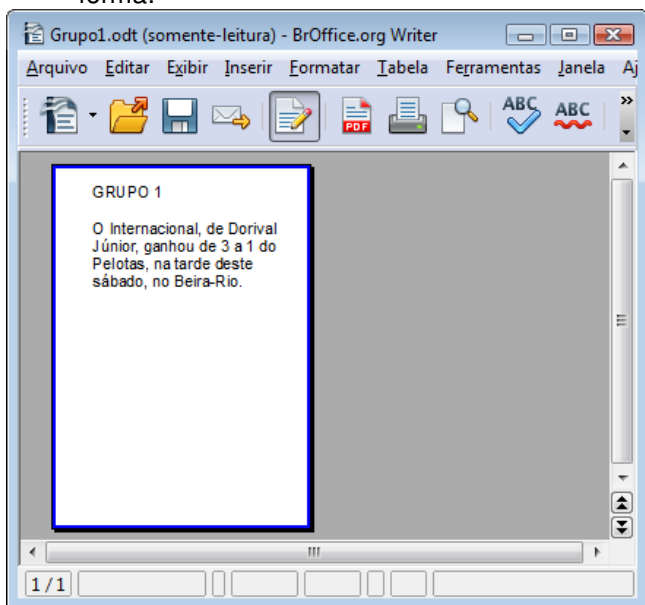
forma:

Grupo1.odt (somente-leitura) - BrOffice.org Writer

Arquivo Editar Exibir Inserir Formatar Tabela Ferramentas Janela Aj

PDF ABC ABC

GRUPO 1

O Internacional, de Dorival Júnior, ganhou de 3 a 1 do Pelotas, na tarde deste sábado, no Beira-Rio.

1/1